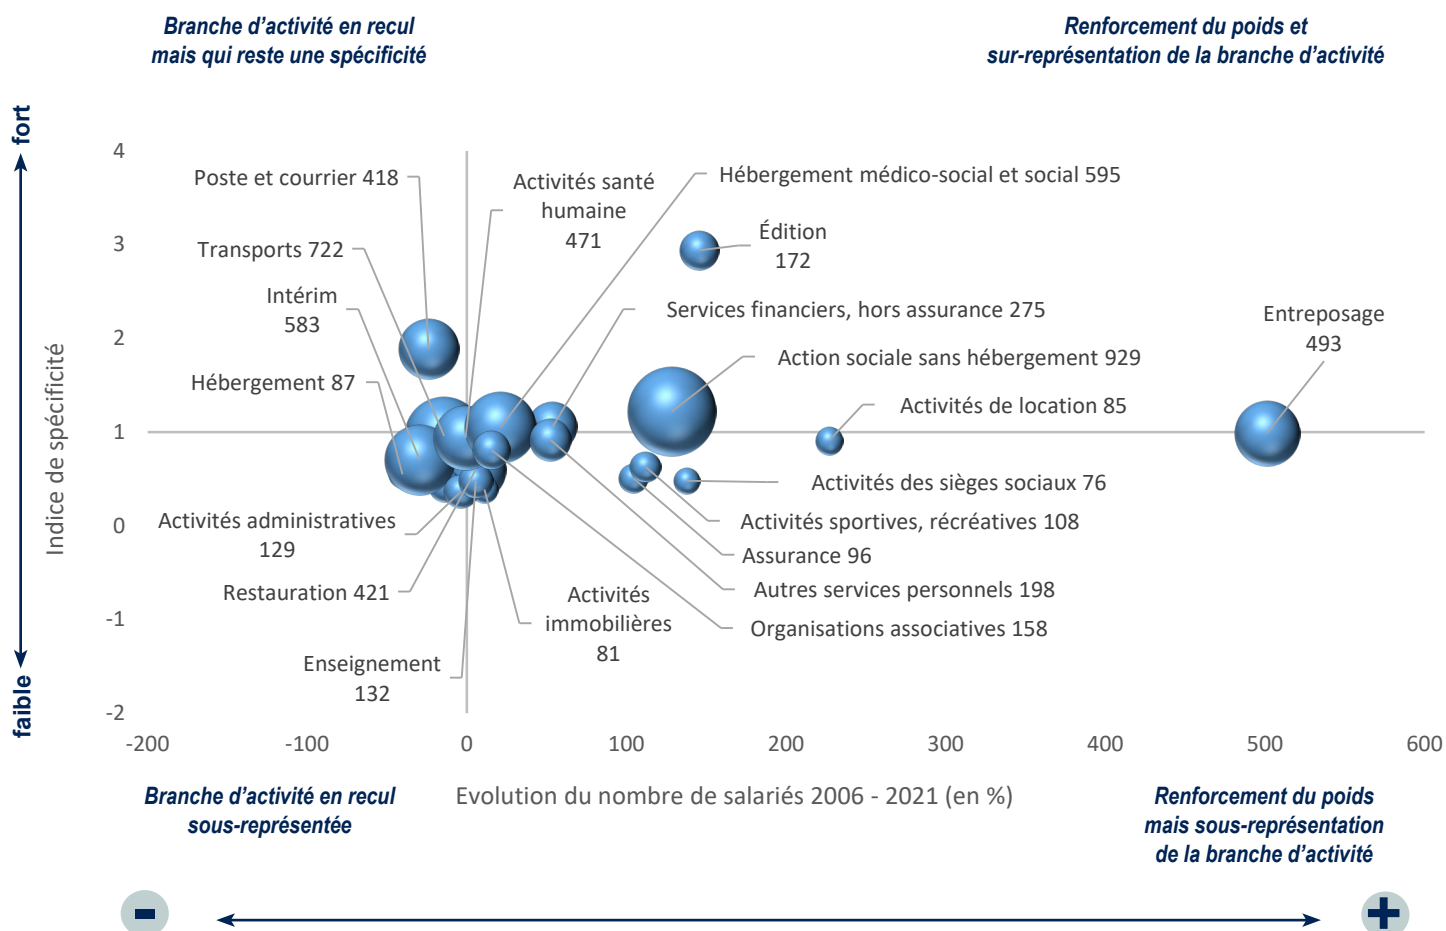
Branche d'activité en recul mais qui reste une spécificité

Renforcement du poids et sur-représentation de la branche d'activité

fort

faible

Indice de spécificité

4
3
2
1
0
-1
-2

Poste et courrier 418

Transports 722

Intérim 583

Hébergement 87

Activités administratives 129

Restauration 421

Enseignement 132

Activités santé humaine 471

Hébergement médico-social et social 595

Édition 172

Services financiers, hors assurance 275

Action sociale sans hébergement 929

Activités de location 85

Entreposage 493

Activités des sièges sociaux 76

Activités sportives, récréatives 108

Assurance 96

Autres services personnels 198

Organisations associatives 158

Activités immobilières 81

-200
-100
0
100
200
300
400
500
600

Evolution du nombre de salariés 2006 - 2021 (en %)

Branche d'activité en recul sous-représentée

Renforcement du poids mais sous-représentation de la branche d'activité